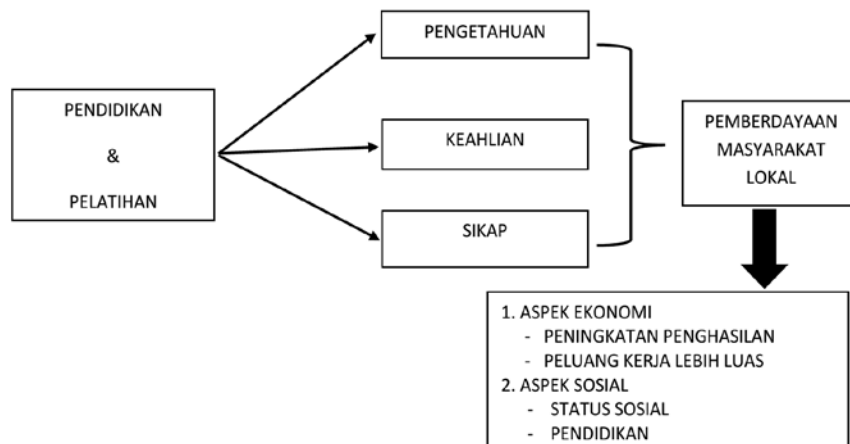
PENDIDIKAN

&

PELATIHAN

PENGETAHUAN

KEAHLIAN

SIKAP

PEMBERDAYAAN MASYARAKAT LOKAL

1. ASPEK EKONOMI
- PENINGKATAN PENGHASILAN
- PELUANG KERJA LEBIH LUAS
2. ASPEK SOSIAL
- STATUS SOSIAL
- PENDIDIKAN